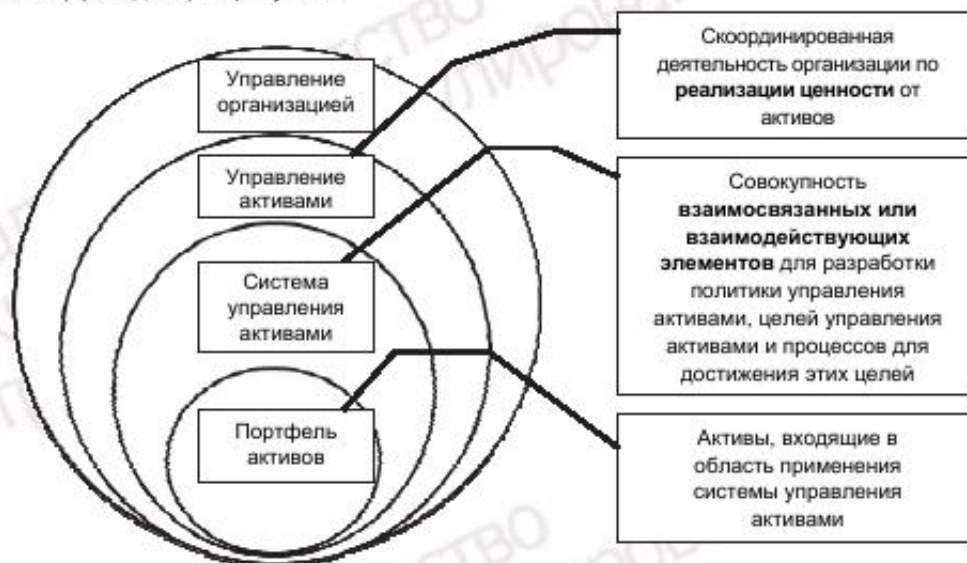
Управление организацией

Управление активами

Система управления активами

Портфель активов

Скоординированная деятельность организации по **реализации ценности** от активов

Совокупность **взаимосвязанных или взаимодействующих элементов** для разработки политики управления активами, целей управления активами и процессов для достижения этих целей

Активы, входящие в область применения системы управления активами